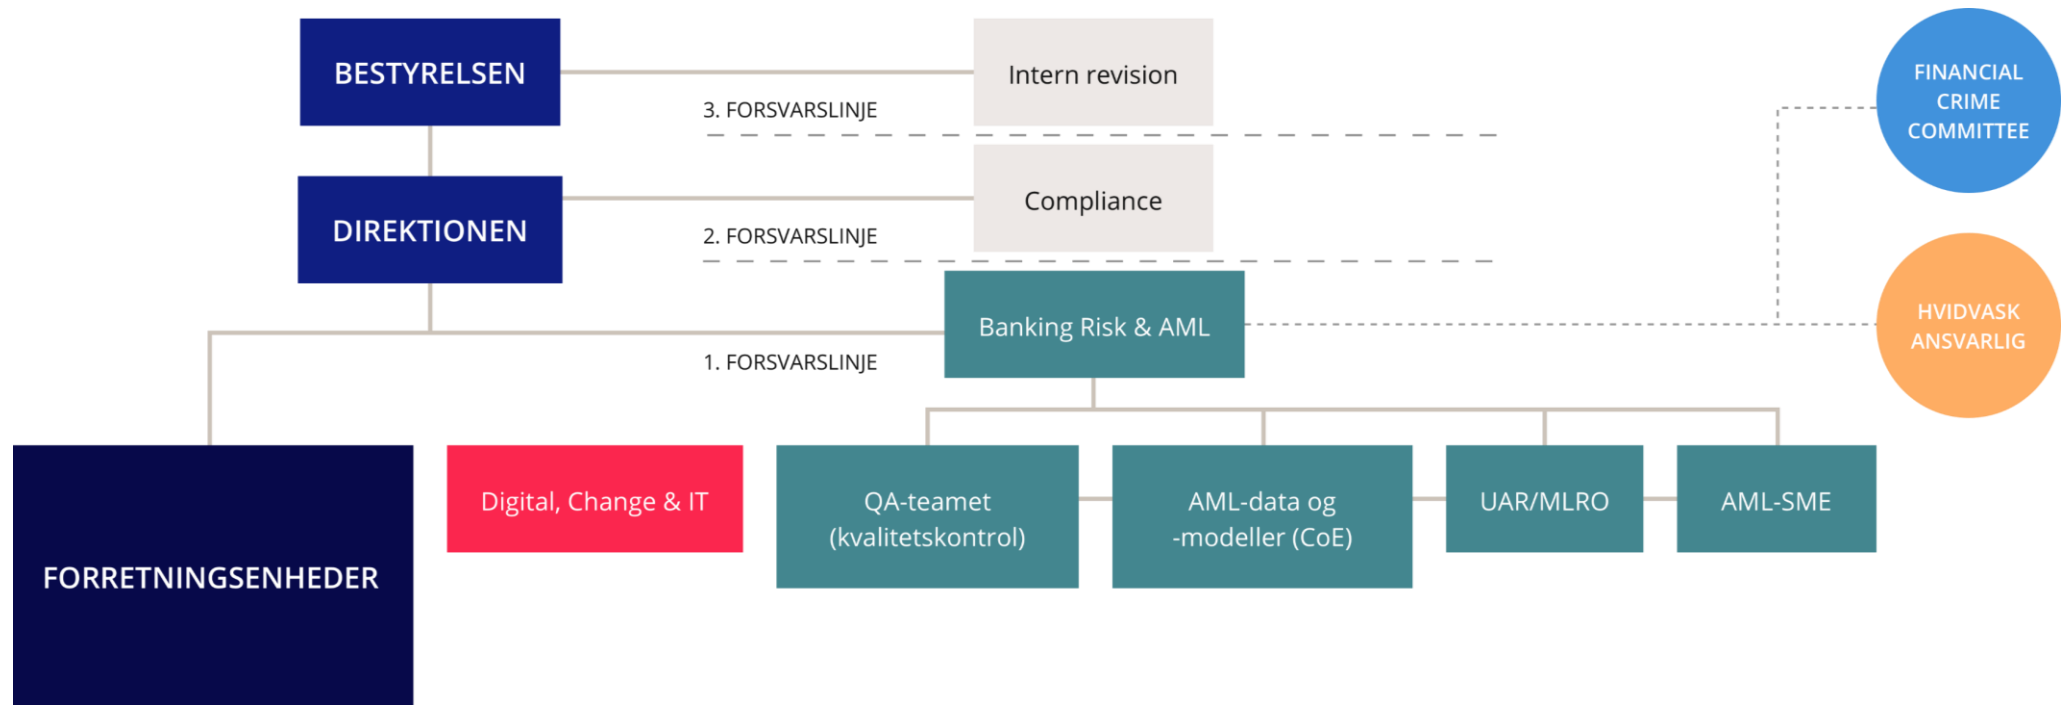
BESTYRELSEN

Intern revision

FINANCIAL CRIME COMMITTEE

3. FORSVARSLINJE

DIREKTIONEN

Compliance

2. FORSVARSLINJE

Banking Risk & AML

HVIDVASK ANSVARLIG

1. FORSVARSLINJE

FORRETNINGSENHEDER

Digital, Change & IT

QA-teamet (kvalitetskontrol)

AML-data og -modeller (CoE)

UAR/MLRO

AML-SME